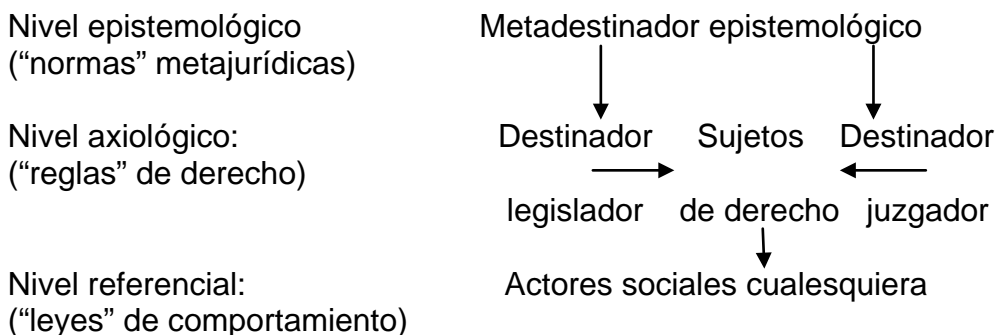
Nivel epistemológico
("normas" metajurídicas)

Metadestinador epistemológico

Nivel axiológico:
("reglas" de derecho)

Destinador legislador

Sujetos de derecho

Destinador juzgador

Nivel referencial:
("leyes" de comportamiento)

Actores sociales cualesquiera